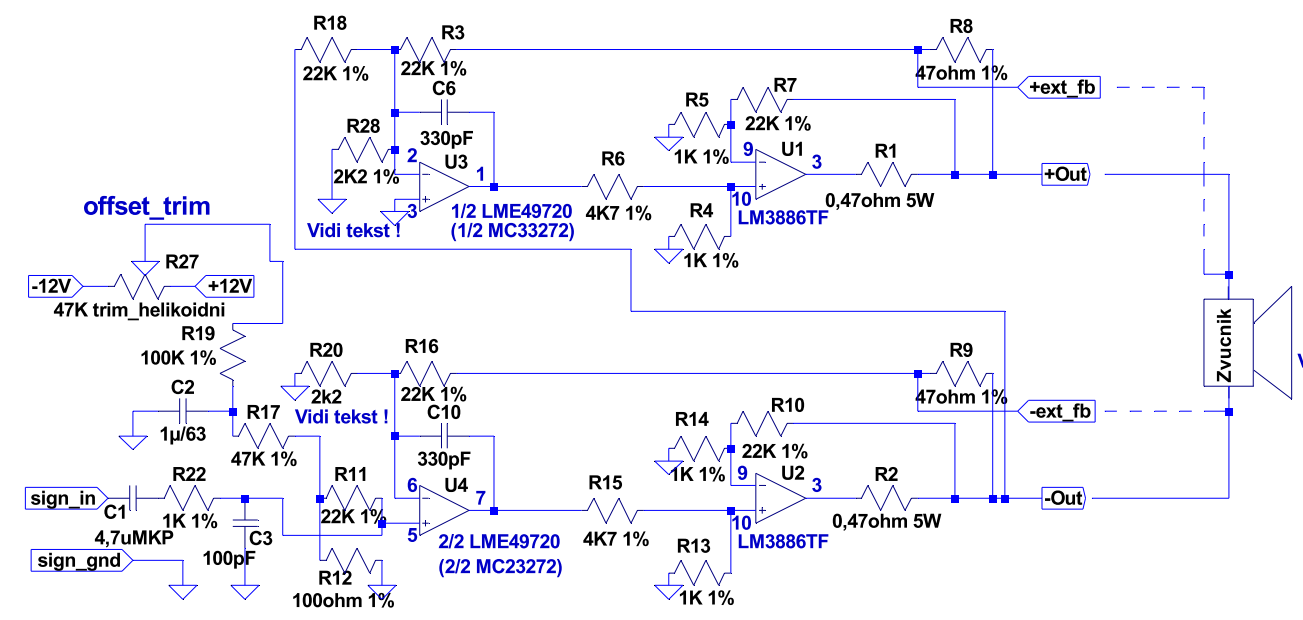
R18
22K 1%
R3
22K 1%
R8
47ohm 1%
+ext_fb
C6
330pF
R28
2K2 1%
2
3
U3
1
1/2 LME49720
(1/2 MC33272)
Vidi tekst !
R5
1K 1%
R7
22K 1%
9
U1
3
10
LM3886TF
R6
4K7 1%
R4
1K 1%
R1
0,47ohm 5W
+Out
offset_trim
R27
-12V
+12V
47K trim_helikoidni
R19
100K 1%
C2
1µ/63
R20
2k2
Vidi tekst !
R16
22K 1%
R9
47ohm 1%
-ext_fb
Zvucnik
C10
330pF
R17
47K 1%
R14
1K 1%
R10
22K 1%
9
U2
3
10
LM3886TF
R11
22K 1%
6
U4
7
5
2/2 LME49720
(2/2 MC23272)
R15
4K7 1%
R13
1K 1%
R2
0,47ohm 5W
-Out
sign_in
C1
4,7uMKP
R22
1K 1%
C3
100pF
sign_gnd
R12
100ohm 1%